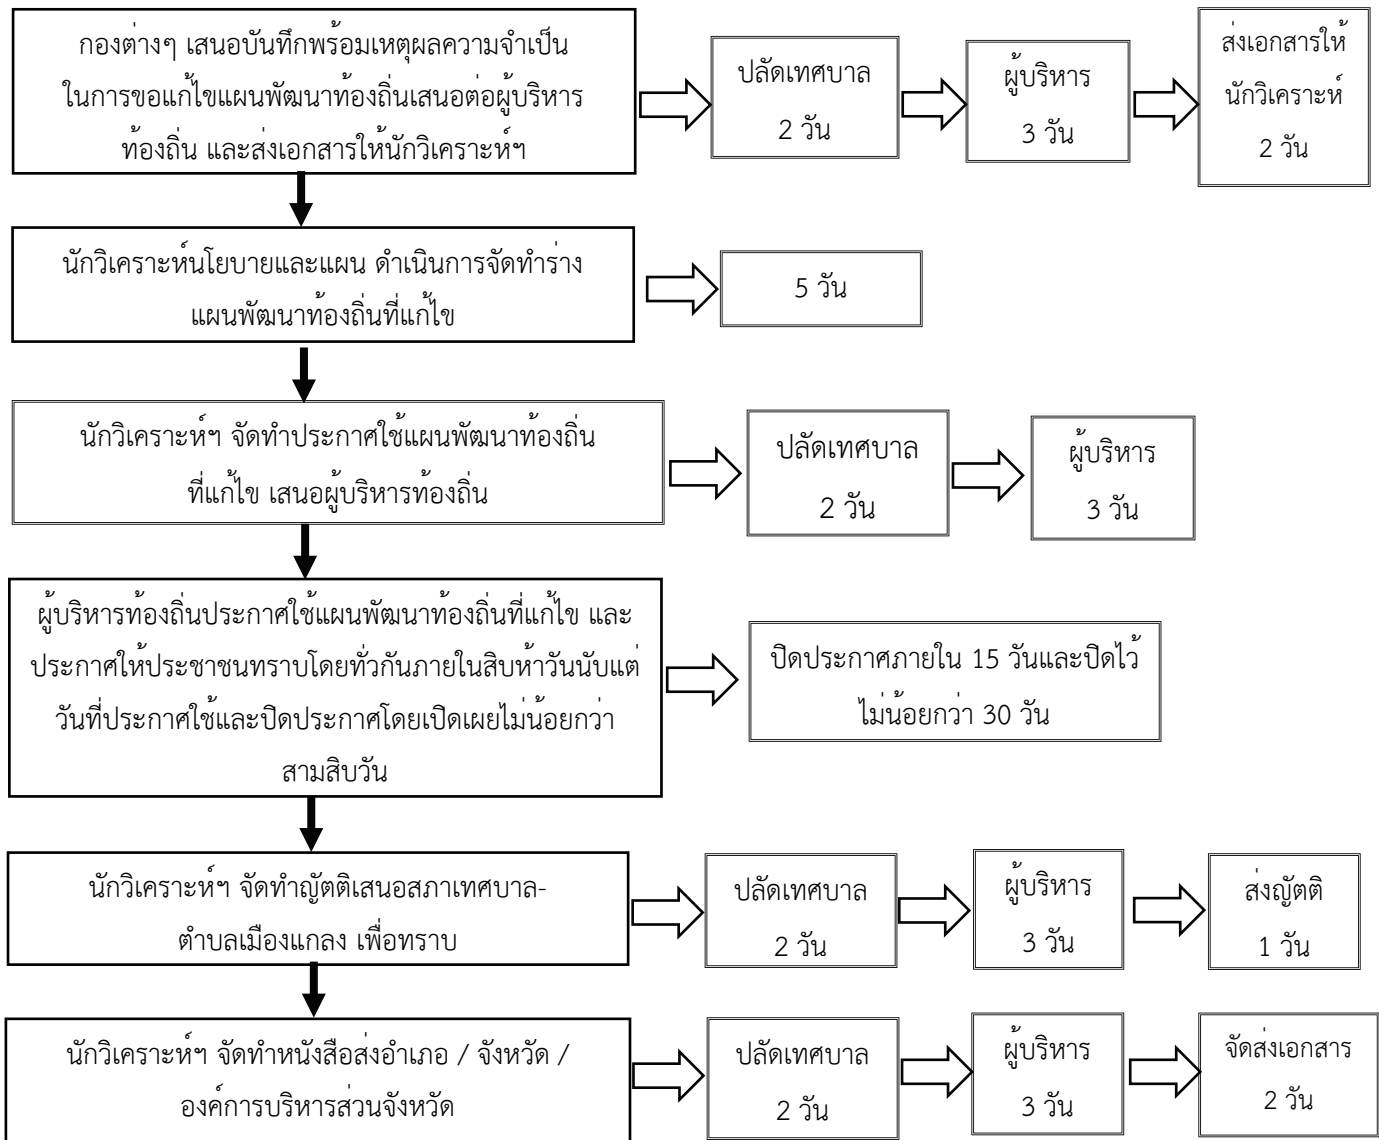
กองต่างๆ เสนอบันทึกพร้อมเหตุผลความจำเป็นในการขอแก้ไขแผนพัฒนาท้องถิ่นเสนอต่อผู้บริหารท้องถิ่น และส่งเอกสารให้นักวิเคราะห์ฯ

ปลัดเทศบาล
2 วัน

ผู้บริหาร
3 วัน

ส่งเอกสารให้นักวิเคราะห์
2 วัน

นักวิเคราะห์นโยบายและแผน ดำเนินการจัดทำร่างแผนพัฒนาท้องถิ่นที่แก้ไข

5 วัน

นักวิเคราะห์ฯ จัดทำประกาศใช้แผนพัฒนาท้องถิ่นที่แก้ไข เสนอผู้บริหารท้องถิ่น

ปลัดเทศบาล
2 วัน

ผู้บริหาร
3 วัน

ผู้บริหารท้องถิ่นประกาศใช้แผนพัฒนาท้องถิ่นที่แก้ไข และประกาศให้ประชาชนทราบโดยทั่วกันภายในสิบห้าวันนับแต่วันที่ประกาศใช้และปิดประกาศโดยเปิดเผยไม่น้อยกว่าสามสิบวัน

ปิดประกาศภายใน 15 วันและปิดไว้ไม่น้อยกว่า 30 วัน

นักวิเคราะห์ฯ จัดทำญัตติเสนอสภาเทศบาลตำบลเมืองแกลง เพื่อทราบ

ปลัดเทศบาล
2 วัน

ผู้บริหาร
3 วัน

ส่งญัตติ
1 วัน

นักวิเคราะห์ฯ จัดทำหนังสือส่งอำเภอ / จังหวัด / องค์การบริหารส่วนจังหวัด

ปลัดเทศบาล
2 วัน

ผู้บริหาร
3 วัน

จัดส่งเอกสาร
2 วัน